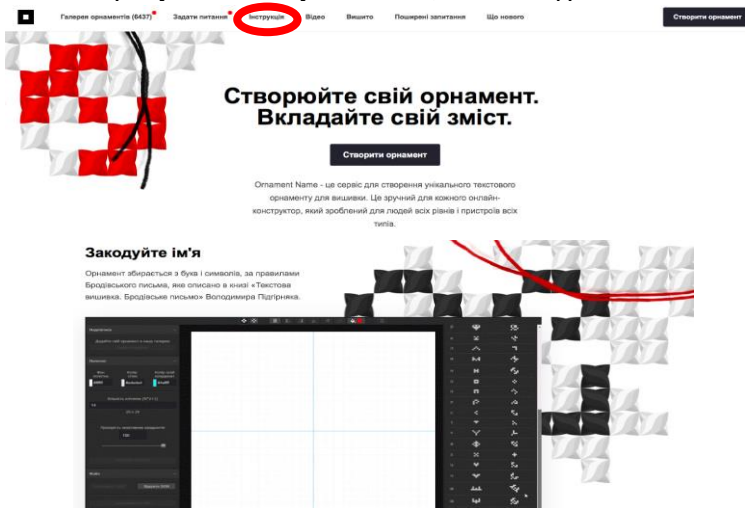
Галерея орнаментів (6437) Задати питання Інструкція Відео Вишито Поширені запитання Що нового Створити орнамент

Створюйте свій орнамент. Вкладайте свій зміст.

Створити орнамент

Ornament Name - це сервіс для створення унікального текстового орнаменту для вишивки. Це зручний для кожного онлайн-конструктор, який зроблений для людей всіх рівнів і пристроїв всіх типів.

Закодуйте ім'я

Орнамент збирається з букв і символів, за правилами Бродівського письма, яке описано в книзі «Текстова вишивка. Бродівське письмо» Володимира Підгірняка.